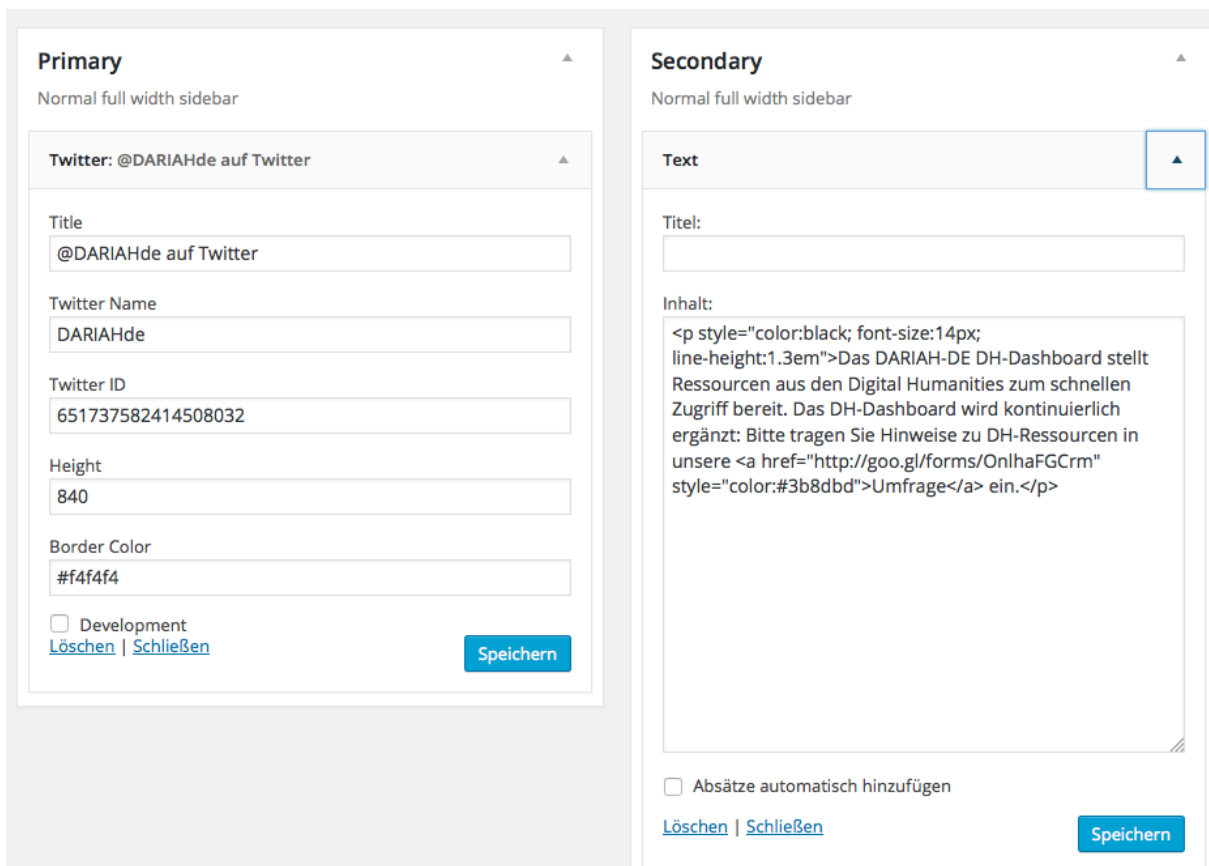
Primary

Normal full width sidebar

Twitter: @DARIAHde auf Twitter

Title

@DARIAHde auf Twitter

Twitter Name

DARIAHde

Twitter ID

651737582414508032

Height

840

Border Color

#f4f4f4

Development

Löschen | Schließen

Speichern

Secondary

Normal full width sidebar

Text

Titel:

Inhalt:

<p style="color:black; font-size:14px; line-height:1.3em">Das DARIAH-DE DH-Dashboard stellt Ressourcen aus den Digital Humanities zum schnellen Zugriff bereit. Das DH-Dashboard wird kontinuierlich ergänzt: Bitte tragen Sie Hinweise zu DH-Ressourcen in unsere <a href="http://goo.gl/forms/OnlhaFGCrm" style="color:#3b8dbd">Umfrage</a> ein.</p>

Absätze automatisch hinzufügen

Löschen | Schließen

Speichern